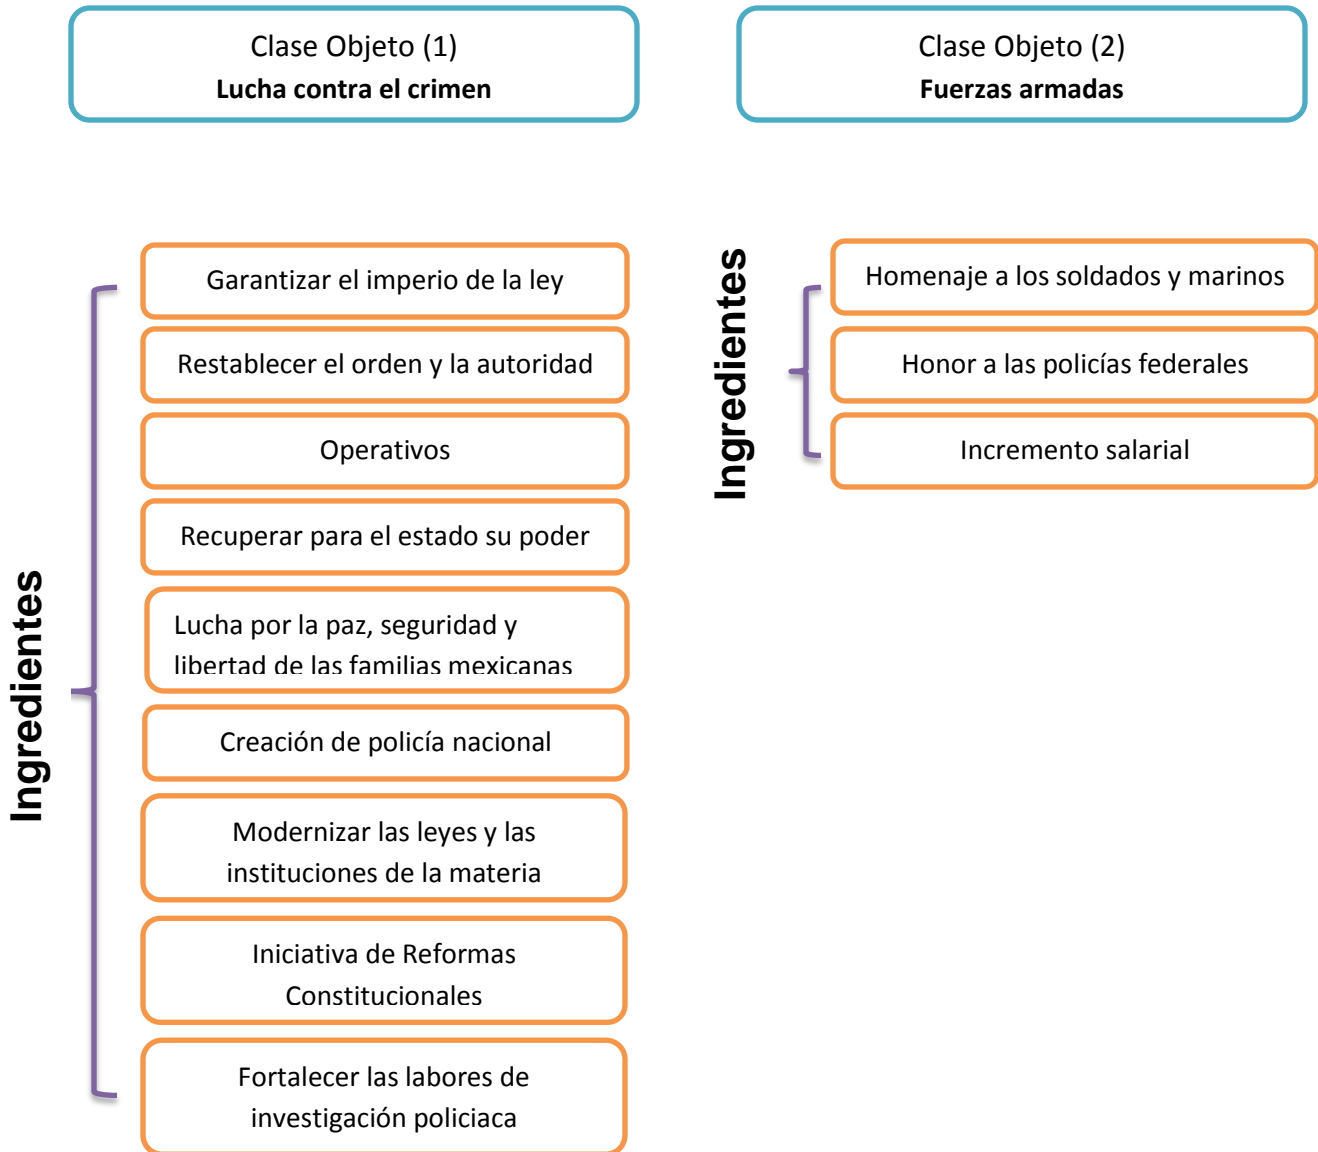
Clase Objeto (1)
**Lucha contra el crimen**

Clase Objeto (2)
**Fuerzas armadas**

Ingredientes

Garantizar el imperio de la ley

Restablecer el orden y la autoridad

Operativos

Recuperar para el estado su poder

Lucha por la paz, seguridad y libertad de las familias mexicanas

Creación de policía nacional

Modernizar las leyes y las instituciones de la materia

Iniciativa de Reformas Constitucionales

Fortalecer las labores de investigación policiaca

Ingredientes

Homenaje a los soldados y marinos

Honor a las policías federales

Incremento salarial